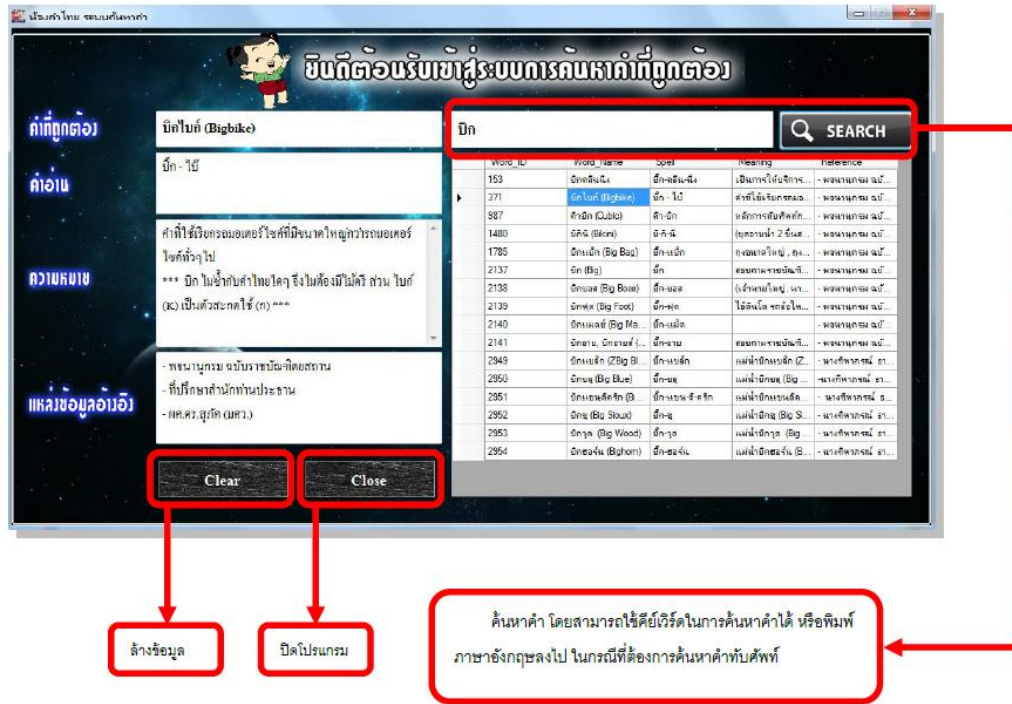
น้องคำไทย ระบบค้นหาคำ

ยินดีต้อนรับเข้าสู่ระบบการค้นหาคำที่ถูกต้อง

คำที่ถูกต้อง
บิ๊กไบก์ (Bigbike)

คำอ่าน
บิ๊ก - ไบ้

ความหมาย
คำที่ใช้เรียกรถมอเตอร์ไซค์ที่มีขนาดใหญ่กว่ารถมอเตอร์ไซค์ทั่วๆ ไป
*** บิ๊ก ไม่ซ้ำกับคำไทยใดๆ จึงไม่ต้องมีไม้ตรี ส่วน ไบก์ (K) เป็นตัวสะกดใช้ (ก) ***

แหล่งข้อมูลอ้างอิง
- พจนานุกรม ฉบับราชบัณฑิตยสถาน
- ที่ปรึกษาสำนักท่านประธาน
- ผศ.ดร.สุรชัย (มศว.)

บิก

SEARCH

| | Word_ID | Word_Name | Spell | Meaning | Reference |
|---|---|---|---|---|---|
| | 153 | บิ๊กคลีนนิ่ง | บิ๊ก-คลีน-นิ่ง | เป็นการให้บริการ... | - พจนานุกรม ฉบั... |
| ▶ | 371 | บิ๊กไบก์ (Bigbike) | บิ๊ก - ไบ้ | คำที่ใช้เรียกรถมอ... | - พจนานุกรม ฉบั... |
| | 987 | คิวบิก (Cubic) | คิว-บิก | หลักการเชิงคิดทั... | - พจนานุกรม ฉบั... |
| | 1480 | บิกินี (Bikini) | บิ-กิ-นี | ชุดอาบน้ำ 2 ชิ้นส... | - พจนานุกรม ฉบั... |
| | 1785 | บิ๊กแบ็ก (Big Bag) | บิ๊ก-แบ็ก | ถุงขนาดใหญ่ , ถุง... | - พจนานุกรม ฉบั... |
| | 2137 | บิ๊ก (Big) | บิ๊ก | ชื่อเรียกนามราชบัณฑิ... | - พจนานุกรม ฉบั... |
| | 2138 | บิ๊กบอส (Big Boss) | บิ๊ก-บอส | (เจ้านายใหญ่, นา... | - พจนานุกรม ฉบั... |
| | 2139 | บิ๊กฟุต (Big Foot) | บิ๊ก-ฟุต | ใช้สิ่งโต รถยักษ์ใ... | - พจนานุกรม ฉบั... |
| | 2140 | บิ๊กแมตช์ (Big Ma... | บิ๊ก-แม็ต | | - พจนานุกรม ฉบั... |
| | 2141 | บิ๊กซาย, บิ๊กซายซ์ (... | บิ๊ก-ซาย | ชื่อเรียกนามราชบัณฑิ... | - พจนานุกรม ฉบั... |
| | 2949 | บิ๊กแบล็ก (ZBig Bl... | บิ๊ก-แบล็ก | แม่น้ำบิ๊กแบล็ก (Z... | - นางทิพากรณ์ ธา... |
| | 2950 | บิ๊กบลู (Big Blue) | บิ๊ก-บลู | แม่น้ำบิ๊กบลู (Big ... | -นางทิพากรณ์ ธา... |
| | 2951 | บิ๊กแซนดีครีก (B... | บิ๊ก-แซน-ดี-ครีก | แม่น้ำบิ๊กแซนดีค... | - นางทิพากรณ์ ธ... |
| | 2952 | บิ๊กซู (Big Sioux) | บิ๊ก-ซู | แม่น้ำบิ๊กซู (Big S... | - นางทิพากรณ์ ธา... |
| | 2953 | บิ๊กวูด (Big Wood) | บิ๊ก-วูด | แม่น้ำบิ๊กวูด (Big ... | - นางทิพากรณ์ ธา... |
| | 2954 | บิ๊กฮอร์น (Bighorn) | บิ๊ก-ฮอร์น | แม่น้ำบิ๊กฮอร์น (B... | - นางทิพากรณ์ ธา... |

Clear

Close

ล้างข้อมูล

ปิดโปรแกรม

ค้นหาคำ โดยสามารถใช้คีย์เวิร์ดในการค้นหาคำได้ หรือพิมพ์ภาษาอังกฤษลงไป ในกรณีที่ต้องการค้นหาคำทับศัพท์